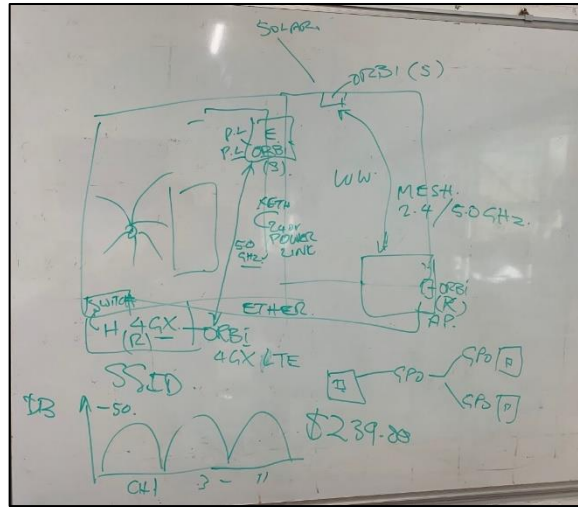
SOLAR

ORBI (S)

P.L E
P.L ORBI (S)

W.W.

MESH.
2.4/5.0 GHz.

XETH
Gen
POWER
LINE

50
GHz

SWITCH

H 4GX
(R)

ETHER

ORBI
4GX LTE

ORBI
(R)
AP.

SSID.

dB

-50.

CH1 3 - 11

$239.00

GPO

GPO P

GPO P